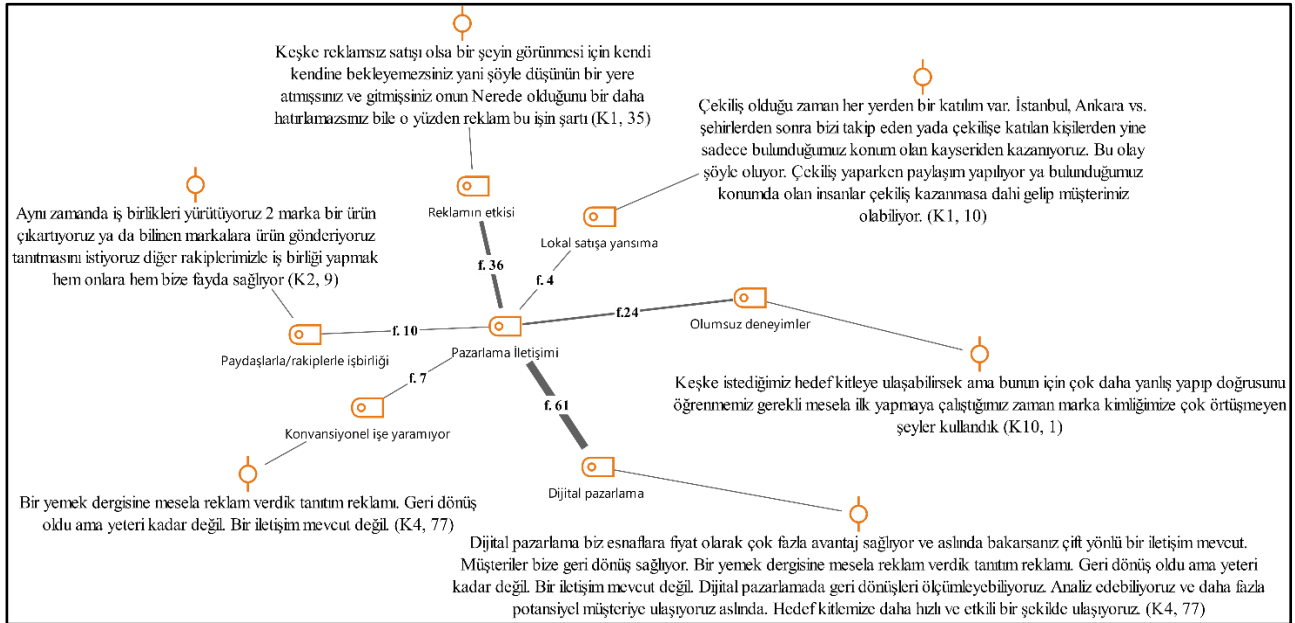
Keşke reklamsız satışı olsa bir şeyin görünmesi için kendi kendine bekleyemezsiniz yani şöyle düşünün bir yere atmışsınız ve gitmişsiniz onun Nerede olduğunu bir daha hatırlamazsınız bile o yüzden reklam bu işin şartı (K1, 35)

Çekiliş olduğu zaman her yerden bir katılım var. İstanbul, Ankara vs. şehirlerden sonra bizi takip eden yada çekilişe katılan kişilerden yine sadece bulunduğumuz konum olan kayseriden kazanıyoruz. Bu olay şöyle oluyor. Çekiliş yaparken paylaşım yapılıyor ya bulunduğumuz konumda olan insanlar çekiliş kazanmasa dahi gelip müşterimiz olabiliyor. (K1, 10)

Reklamın etkisi

Lokal satışa yansıma

Aynı zamanda iş birlikleri yürütüyoruz 2 marka bir ürün çıkartıyoruz ya da bilinen markalara ürün gönderiyoruz tanıtmasını istiyoruz diğer rakiplerimizle iş birliği yapmak hem onlara hem bize fayda sağlıyor (K2, 9)

f. 36

f. 4

f.24

Olumsuz deneyimler

f. 10

Paydaşlarla/rakiplerle işbirliği

Pazarlama İletişimi

f. 7

Keşke istediğimiz hedef kitleye ulaşabilirsek ama bunun için çok daha yanlış yapıp doğrusunu öğrenmemiz gerekli mesela ilk yapmaya çalıştığımız zaman marka kimliğimize çok örtüşmeyen şeyler kullandık (K10, 1)

f. 61

Konvansiyonel işe yaramıyor

Dijital pazarlama

Bir yemek dergisine mesela reklam verdik tanıtım reklamı. Geri dönüş oldu ama yeteri kadar değil. Bir iletişim mevcut değil. (K4, 77)

Dijital pazarlama biz esnaflara fiyat olarak çok fazla avantaj sağlıyor ve aslında bakarsanız çift yönlü bir iletişim mevcut. Müşteriler bize geri dönüş sağlıyor. Bir yemek dergisine mesela reklam verdik tanıtım reklamı. Geri dönüş oldu ama yeteri kadar değil. Bir iletişim mevcut değil. Dijital pazarlamada geri dönüşleri ölçümleyebiliyoruz. Analiz edebiliyoruz ve daha fazla potansiyel müşteriye ulaşıyoruz aslında. Hedef kitlemize daha hızlı ve etkili bir şekilde ulaşıyoruz. (K4, 77)